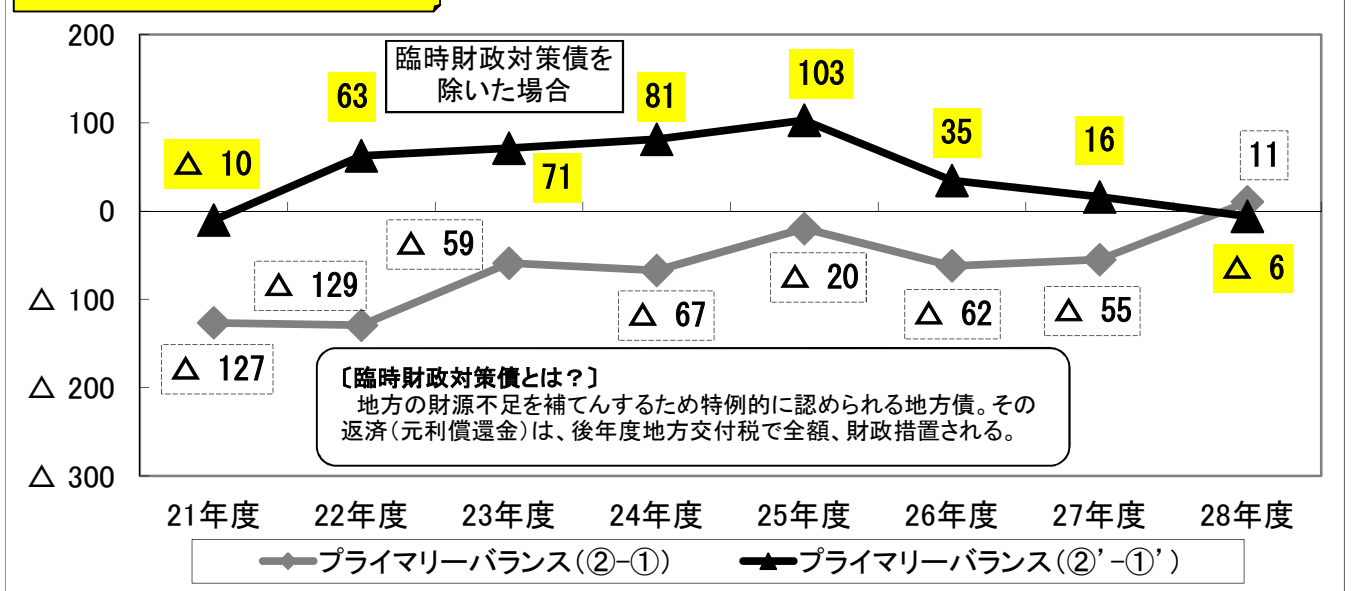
200
100
0
△ 100
△ 200
△ 300

臨時財政対策債を除いた場合

△ 10
63
71
81
103
35
16
△ 6

△ 127
△ 129
△ 59
△ 67
△ 20
△ 62
△ 55
11

〔臨時財政対策債とは？〕
地方の財源不足を補てんするため特例的に認められる地方債。その返済（元利償還金）は、後年度地方交付税で全額、財政措置される。

21年度
22年度
23年度
24年度
25年度
26年度
27年度
28年度

プライマリーバランス（②−①）
プライマリーバランス（②'−①'）